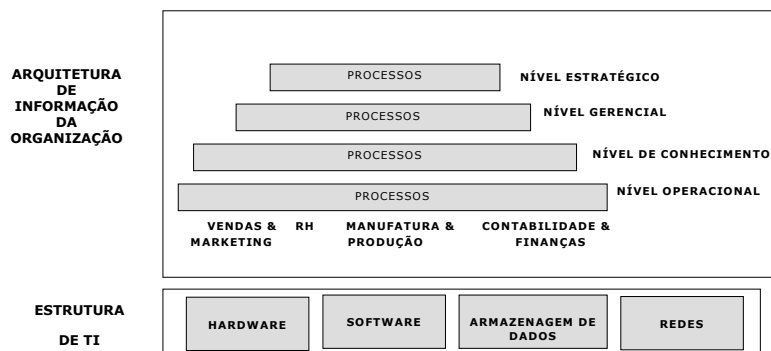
ARQUITETURA DE INFORMAÇÃO DA ORGANIZAÇÃO

PROCESSOS NÍVEL ESTRATÉGICO

PROCESSOS NÍVEL GERENCIAL

PROCESSOS NÍVEL DE CONHECIMENTO

PROCESSOS NÍVEL OPERACIONAL

VENDAS & MARKETING

RH

MANUFATURA & PRODUÇÃO

CONTABILIDADE & FINANÇAS

ESTRUTURA DE TI

HARDWARE

SOFTWARE

ARMAZENAGEM DE DADOS

REDES